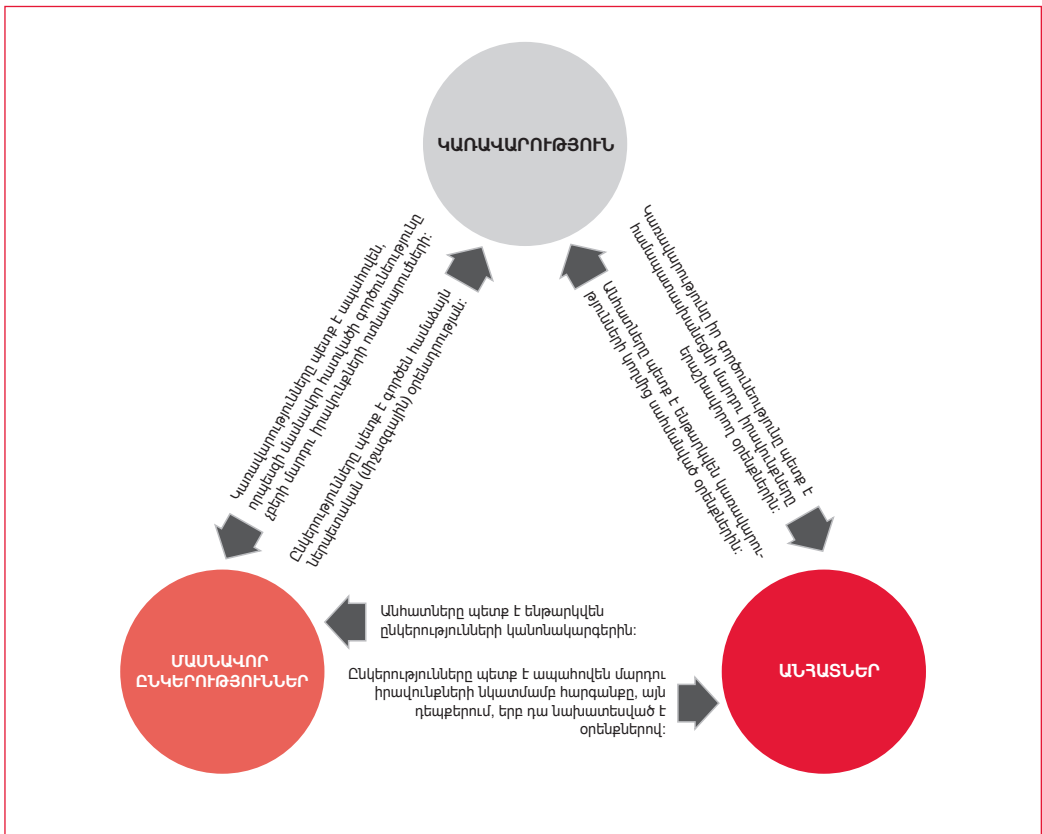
ԿԱՌԱՎԱՐՈՒԹՅՈՒՆ

Կառավարությունները պետք է ապահովեն, որպեսզի մասնավոր հատվածի գործունեությունը չխախտի մարդու իրավունքների ոտնահարումների:

Ընկերությունները պետք է գործեն համաձայն ներպետական (միջազգային) օրենսդրության:

Կառավարությունը իր գործունեությունը պետք է համապատասխանեցնի մարդու իրավունքները երաշխավորող օրենքներին:

Անհատները պետք է ենթարկվեն կառավարությունների կողմից սահմանված օրենքներին:

Անհատները պետք է ենթարկվեն ընկերությունների կանոնակարգերին:

ՄԱՍՆԱՎՈՐ ԸՆԿԵՐՈՒԹՅՈՒՆՆԵՐ

Ընկերությունները պետք է ապահովեն մարդու իրավունքների նկատմամբ հարգանքը, այն դեպքերում, երբ դա նախատեսված է օրենքներով:

ԱՆՀԱՏՆԵՐ